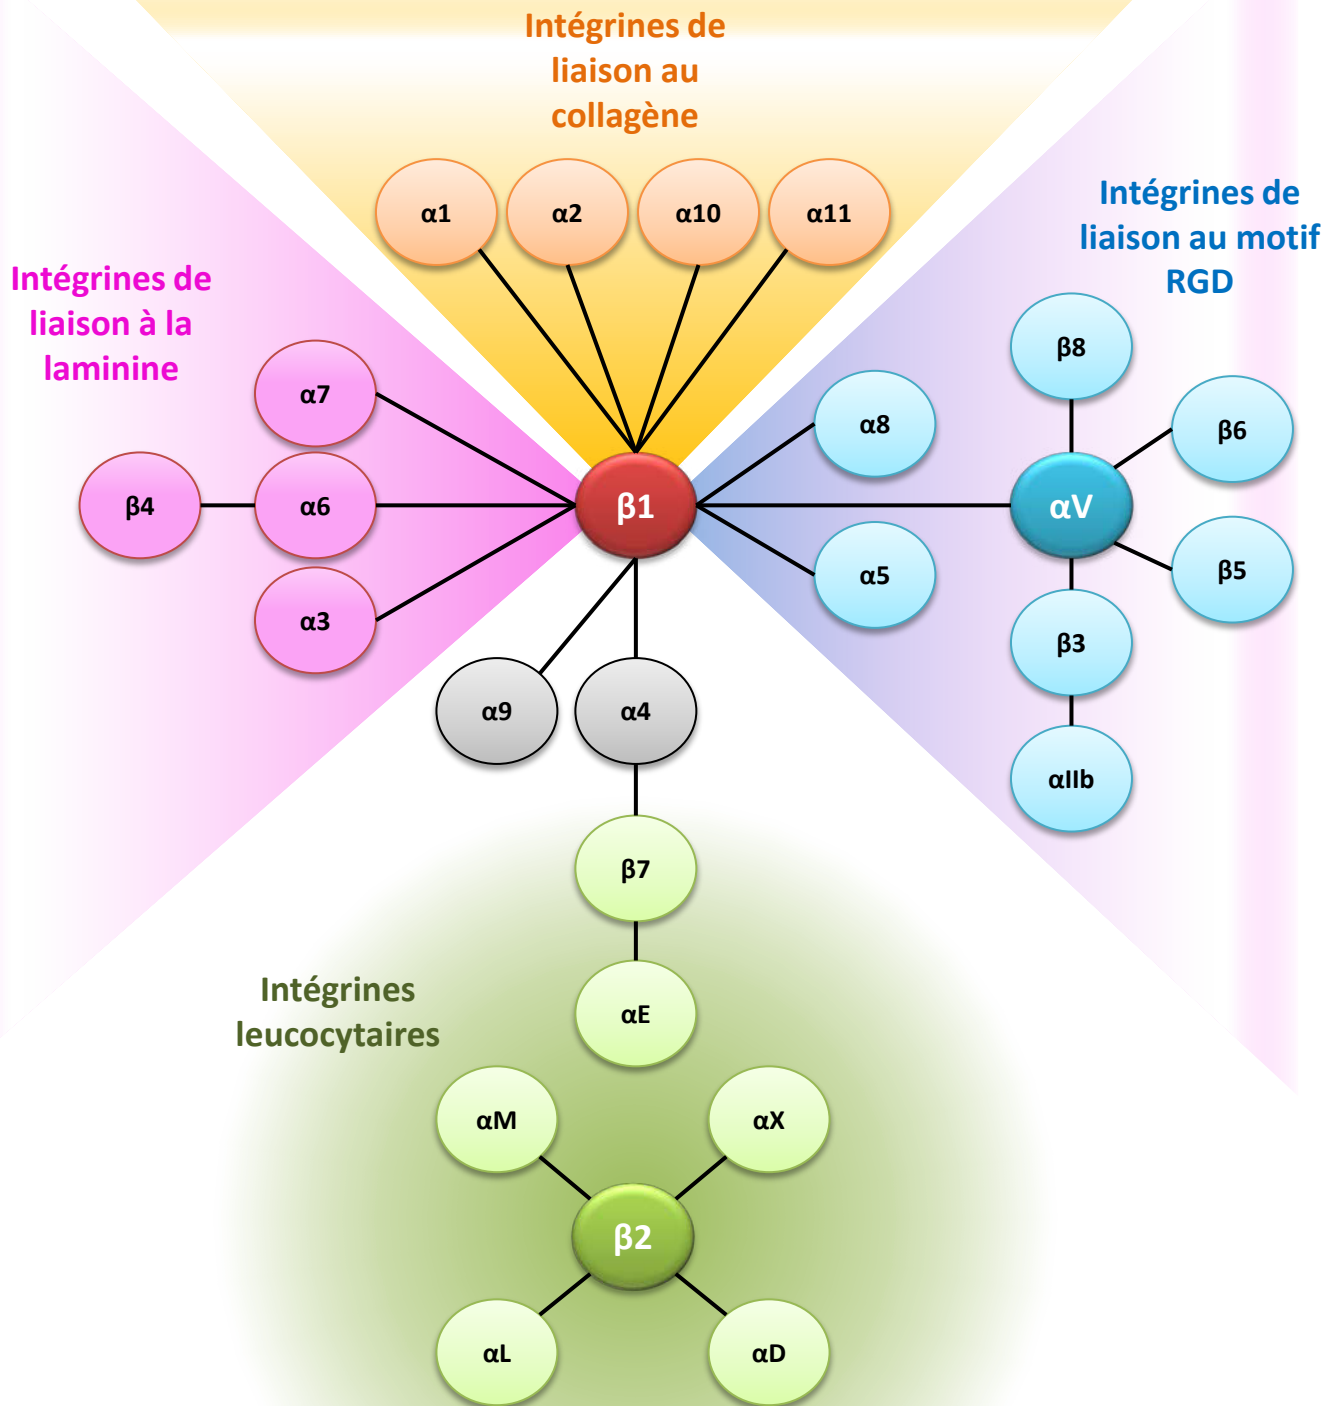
Intégrines de liaison au collagène

α1
α2
α10
α11

Intégrines de liaison au motif RGD

Intégrines de liaison à la laminine

β8
α7
α8
β6
β4
α6
β1
αV
α5
β5
α3
β3
α9
α4
αIIb
β7

Intégrines leucocytaires

αE
αM
αX
β2
αL
αD